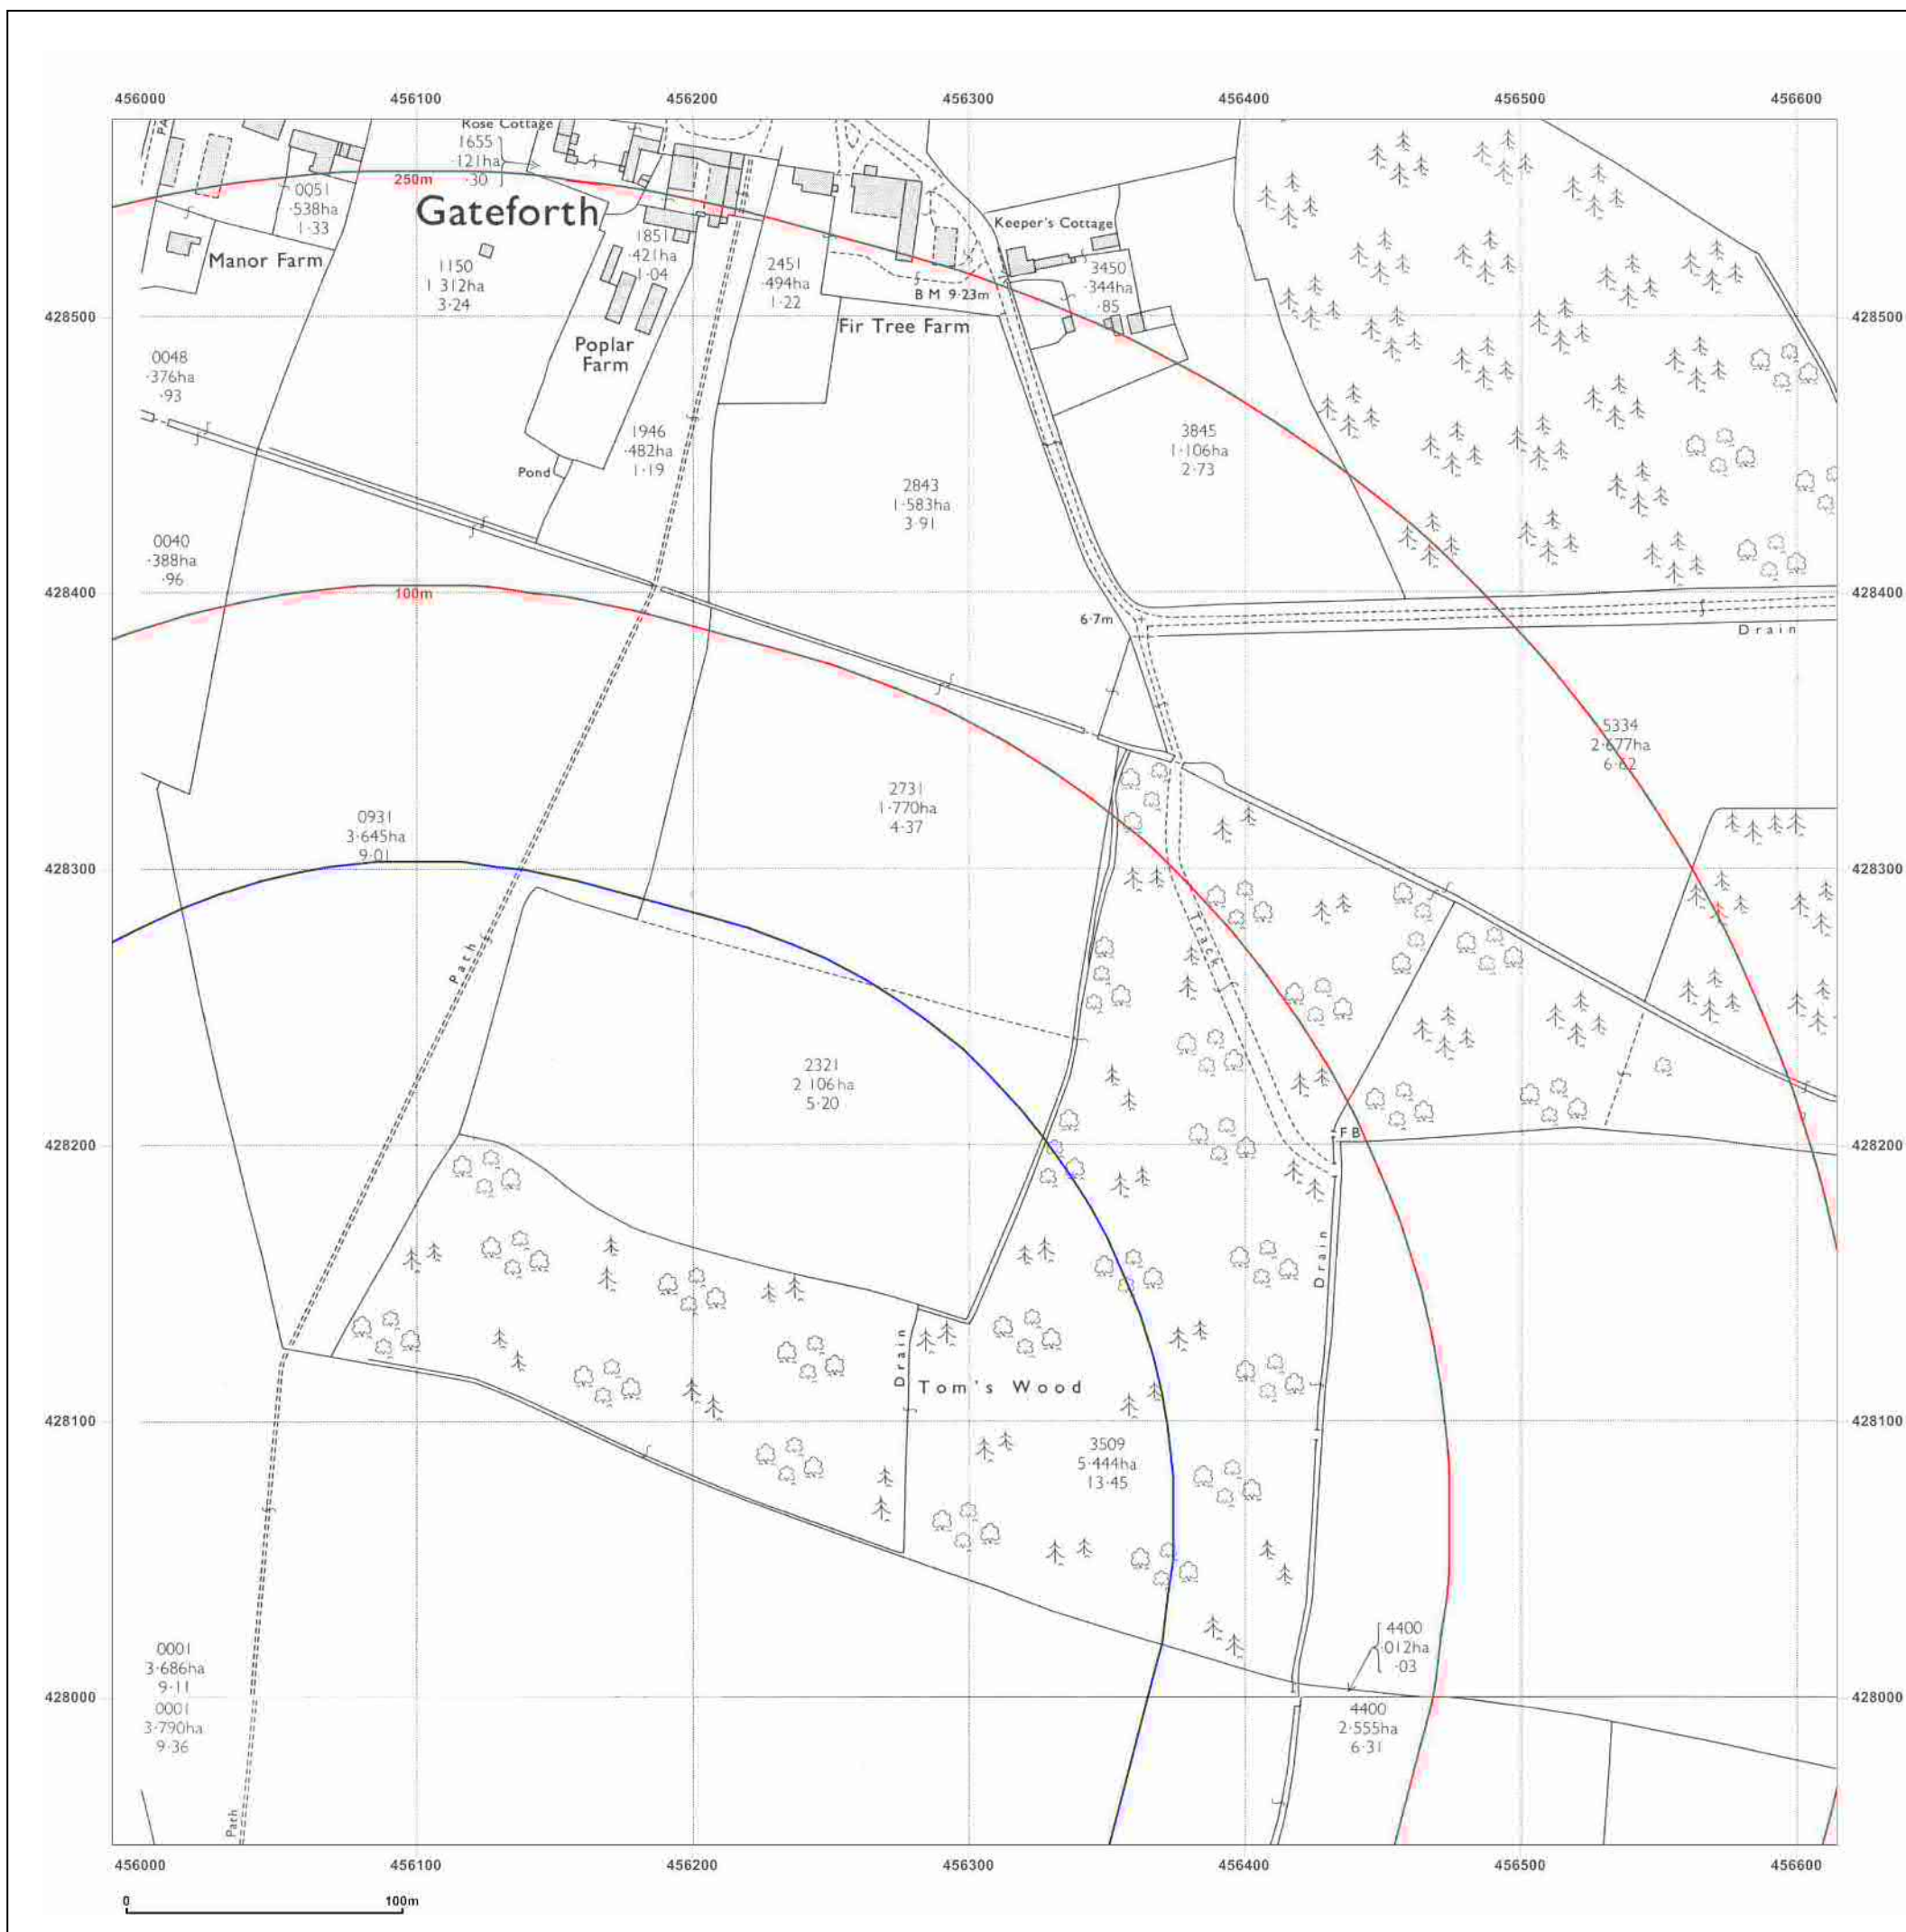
456000 456100 456200 456300 456400 456500 456600

Rose Cottage
1655
·121ha
·30

250m

0051
·538ha
1·33

Gateforth

Manor Farm

1150
1·312ha
3·24

1851
·421ha
1·04

Poplar Farm

2451
·494ha
1·22

Keeper's Cottage

3450
·344ha
·85

B M 9·23m

Fir Tree Farm

428500

0048
·376ha
·93

1946
·482ha
1·19

Pond

2843
1·583ha
3·91

3845
1·106ha
2·73

0040
·388ha
·96

100m

428400

6·7m

Drain

5334
2·677ha
6·62

0931
3·645ha
9·01

2731
1·770ha
4·37

428300

Path

Track

2321
2·106ha
5·20

428200

F B

Drain

Drain

Tom's Wood

428100

3509
5·444ha
13·45

4400
·012ha
·03

0001
3·686ha
9·11

428000

0001
3·790ha
9·36

4400
2·555ha
6·31

Path

456000 456100 456200 456300 456400 456500 456600

0 100m